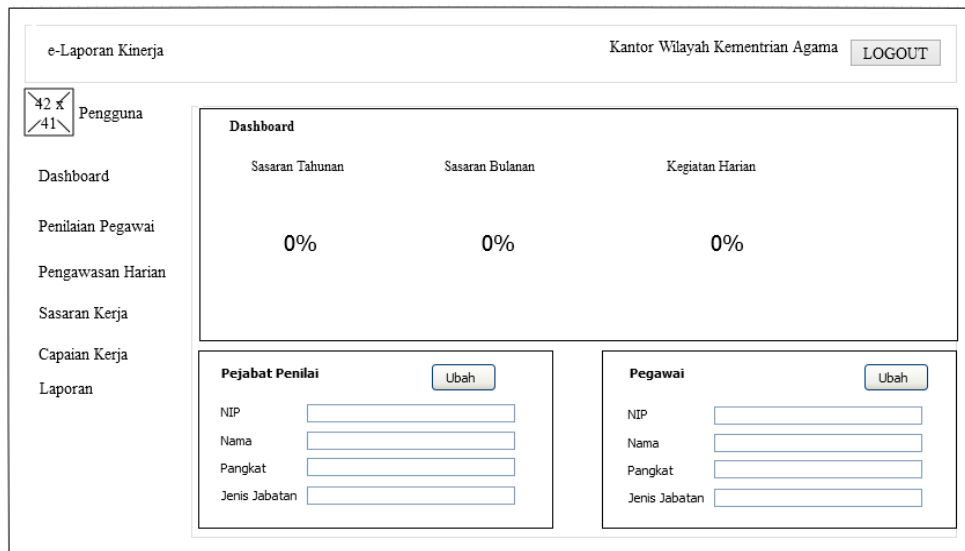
e-Laporan Kinerja

Kantor Wilayah Kementrian Agama

LOGOUT

42 x 41

Pengguna

Dashboard

Penilaian Pegawai

Pengawasan Harian

Sasaran Kerja

Capaian Kerja

Laporan

Dashboard

Sasaran Tahunan

0%

Sasaran Bulanan

0%

Kegiatan Harian

0%

Pejabat Penilai

Ubah

NIP

Nama

Pangkat

Jenis Jabatan

Pegawai

Ubah

NIP

Nama

Pangkat

Jenis Jabatan